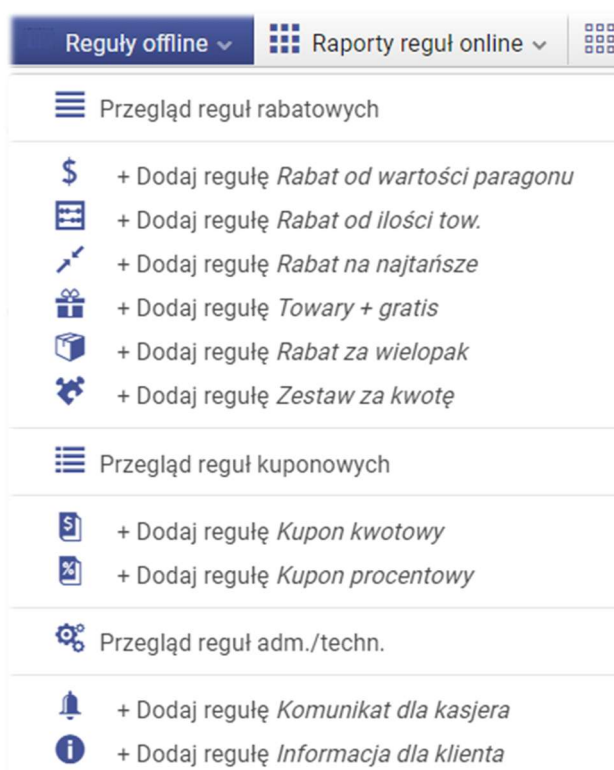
Reguły offline ⌄   Raporty reguł online ⌄

Przegląd reguł rabatowych

+ Dodaj regułę *Rabat od wartości paragonu*
+ Dodaj regułę *Rabat od ilości tow.*
+ Dodaj regułę *Rabat na najtańsze*
+ Dodaj regułę *Towary + gratis*
+ Dodaj regułę *Rabat za wielopak*
+ Dodaj regułę *Zestaw za kwotę*

Przegląd reguł kuponowych

+ Dodaj regułę *Kupon kwotowy*
+ Dodaj regułę *Kupon procentowy*

Przegląd reguł adm./techn.

+ Dodaj regułę *Komunikat dla kasjera*
+ Dodaj regułę *Informacja dla klienta*